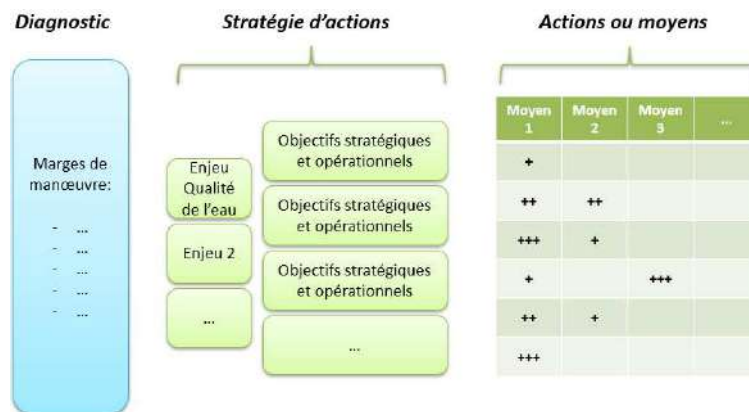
Diagnostic

Stratégie d'actions

Actions ou moyens

Marges de manœuvre:

- ...
- ...
- ...
- ...
- ...

Enjeu Qualité de l'eau

Enjeu 2

...

Objectifs stratégiques et opérationnels

Objectifs stratégiques et opérationnels

Objectifs stratégiques et opérationnels

...

| Moyen 1 | Moyen 2 | Moyen 3 | ... |
|---|---|---|---|
| + | | | |
| ++ | ++ | | |
| +++ | + | | |
| + | | +++ | |
| ++ | + | | |
| +++ | | | |